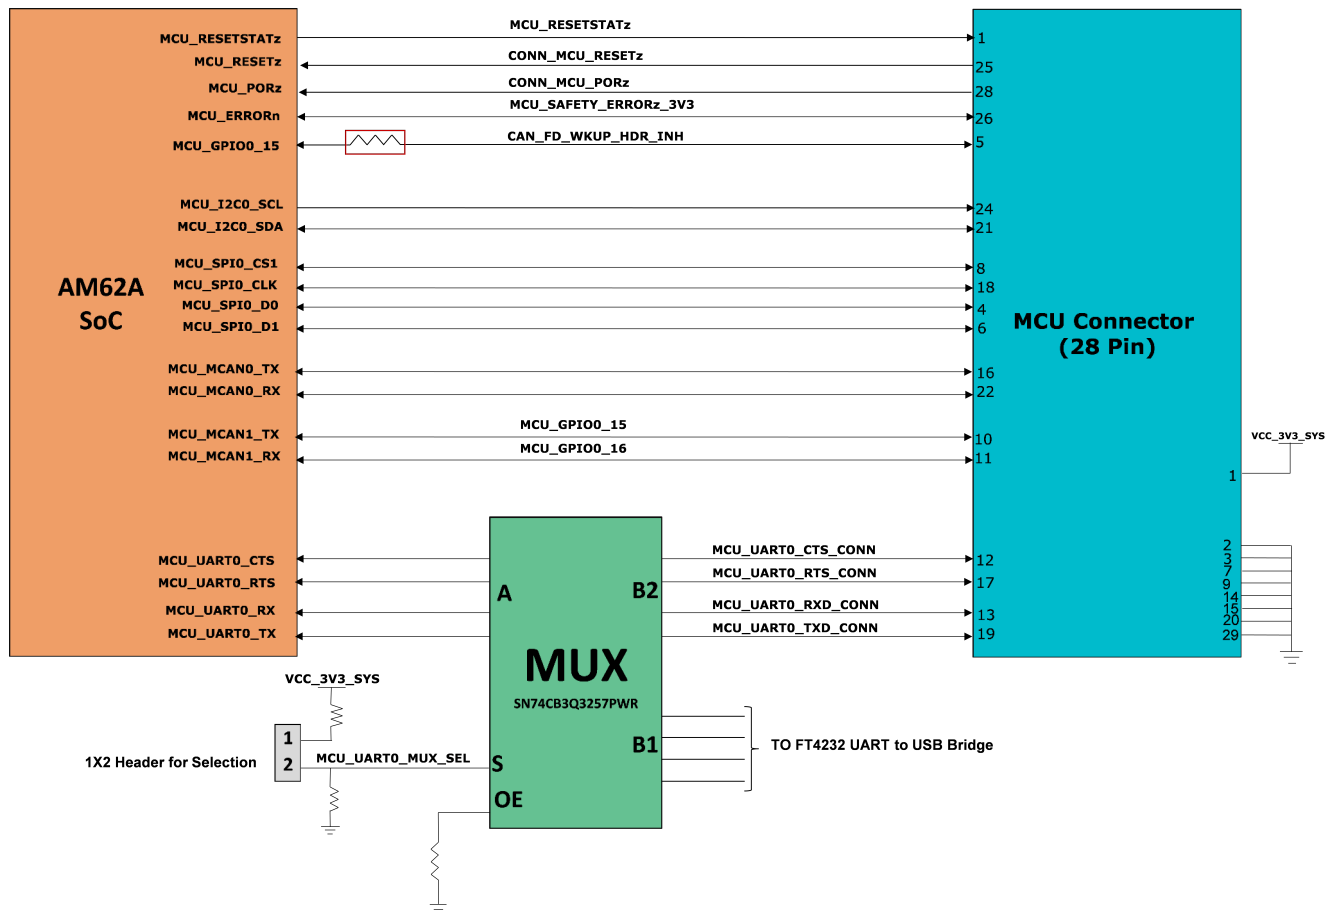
AM62A
SoC

MCU_RESETSTATz
MCU_RESETz
MCU_PORz
MCU_ERRORn
MCU_GPIO0_15
MCU_I2C0_SCL
MCU_I2C0_SDA
MCU_SPI0_CS1
MCU_SPI0_CLK
MCU_SPI0_D0
MCU_SPI0_D1
MCU_MCAN0_TX
MCU_MCAN0_RX
MCU_MCAN1_TX
MCU_MCAN1_RX
MCU_UART0_CTS
MCU_UART0_RTS
MCU_UART0_RX
MCU_UART0_TX

MCU_RESETSTATz
CONN_MCU_RESETz
CONN_MCU_PORz
MCU_SAFETY_ERRORz_3V3
CAN_FD_WKUP_HDR_INH
MCU_GPIO0_15
MCU_GPIO0_16

1
25
28
26
5
24
21
8
18
4
6
16
22
10
11

MCU Connector
(28 Pin)

VCC_3V3_SYS
1
2
3
7
9
14
15
20
29

MCU_UART0_CTS_CONN
MCU_UART0_RTS_CONN
MCU_UART0_RXD_CONN
MCU_UART0_TXD_CONN
12
17
13
19

A
B2
MUX
SN74CB3Q3257PWR
B1
S
OE

TO FT4232 UART to USB Bridge

VCC_3V3_SYS
1
2
1X2 Header for Selection
MCU_UART0_MUX_SEL